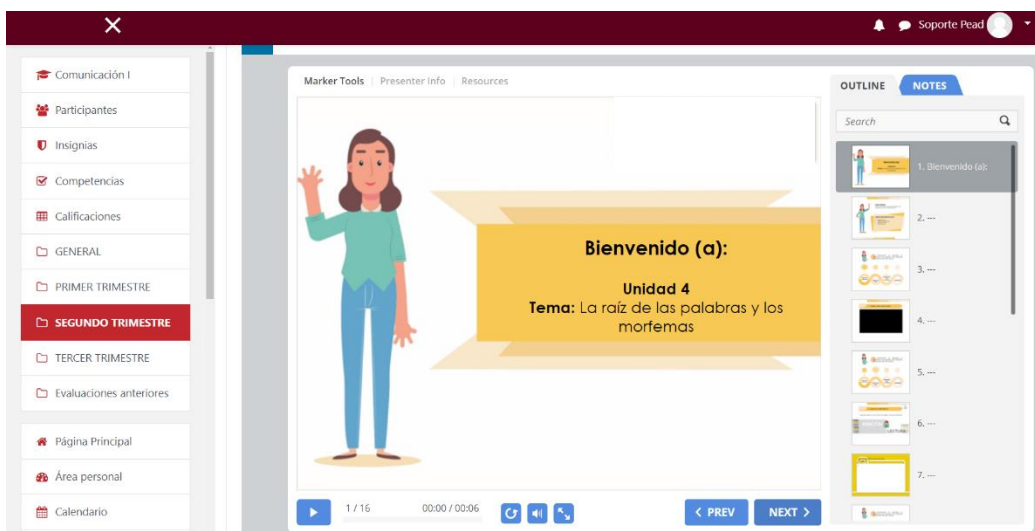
Soporte Pead

Comunicación I
Participantes
Insignias
Competencias
Calificaciones
GENERAL
PRIMER TRIMESTRE
SEGUNDO TRIMESTRE
TERCER TRIMESTRE
Evaluaciones anteriores

Página Principal
Área personal
Calendario

Marker Tools | Presenter Info | Resources

Bienvenido (a):

Unidad 4
Tema: La raíz de las palabras y los morfemas

1 / 16 00:00 / 00:06
< PREV NEXT >

OUTLINE NOTES
Search
1. Bienvenido (a):
2. ---
3. ---
4. ---
5. ---
6. ---
7. ---